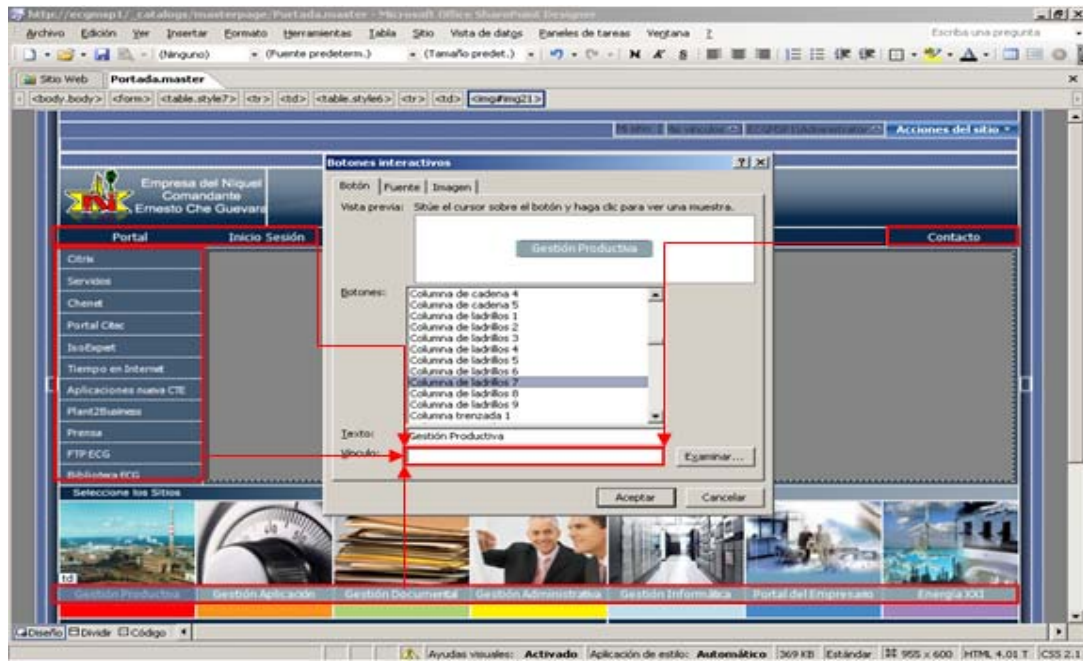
http://ecgmnp1/_catalogs/masterpage/Portada.master - Microsoft Office SharePoint Designer

Archivo Edición Ver Insertar Formato Herramientas Tabla Sitio Vista de datos Paneles de tareas Ventana ? Escriba una pregunta

(Ninguno) (Fuente predeterm.) (Tamaño predet.)

Sitio Web Portada.master

<body.body> <form> <table.style7> <tr> <td> <table.style6> <tr> <td> <img#img21>

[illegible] Acciones del sitio

Empresa del Níquel Comandante Ernesto Che Guevara

Portal Inicio Sesión Contacto

Citrix
Servicios
Chenet
Portal Citec
IsoExpert
Tiempo en Internet
Aplicaciones nueva CTE
Plant2Business
Prensa
FTP ECG
Biblioteca ECG

Seleccione los Sitios

Botones interactivos ? X

Botón Fuente Imagen

Vista previa: Sitúe el cursor sobre el botón y haga clic para ver una muestra.

Gestión Productiva

Botones:
Columna de cadena 4
Columna de cadena 5
Columna de ladrillos 1
Columna de ladrillos 2
Columna de ladrillos 3
Columna de ladrillos 4
Columna de ladrillos 5
Columna de ladrillos 6
Columna de ladrillos 7
Columna de ladrillos 8
Columna de ladrillos 9
Columna trenzada 1

Texto: Gestión Productiva
Vínculo:
Examinar...

Aceptar Cancelar

td

Gestión Productiva Gestión Aplicación Gestión Documental Gestión Administrativa Gestión Informática Portal del Empresario Energía XXI

Diseño Dividir Código

Ayudas visuales: Activado Aplicación de estilo: Automático 369 KB Estándar 955 x 600 HTML 4.01 T CSS 2.1